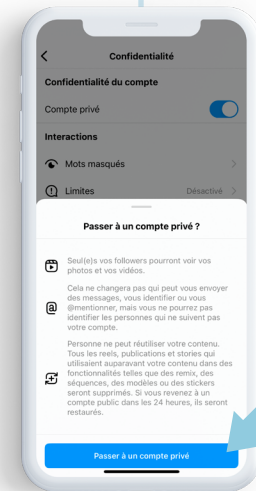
Confidentialité

Confidentialité du compte

Compte privé

Interactions

Mots masqués

Limites

Désactivé

Passer à un compte privé ?

Seul(e)s vos followers pourront voir vos photos et vos vidéos.

Cela ne changera pas qui peut vous envoyer des messages, vous identifier ou vous @mentionner, mais vous ne pourrez pas identifier les personnes qui ne suivent pas votre compte.

Personne ne peut réutiliser votre contenu. Tous les reels, publications et stories qui utilisaient auparavant votre contenu dans des fonctionnalités telles que des remix, des séquences, des modèles ou des stickers seront supprimés. Si vous revenez à un compte public dans les 24 heures, ils seront restaurés.

Passer à un compte privé